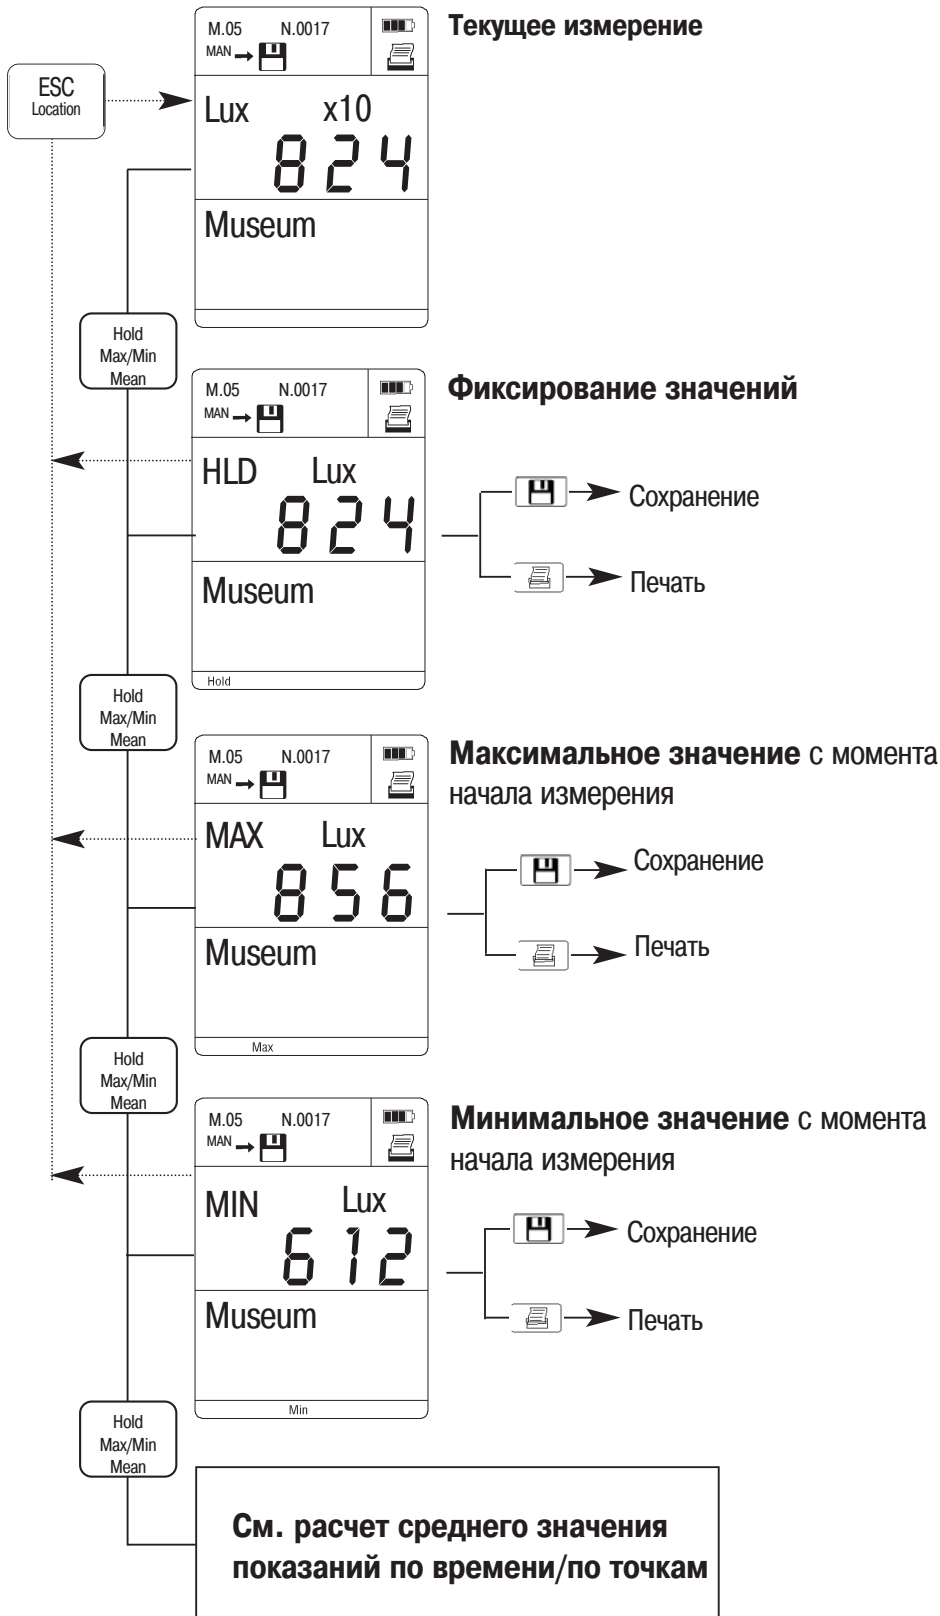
ESC
Location

M.05 N.0017
MAN →

Lux x10
824
Museum

Текущее измерение

Hold
Max/Min
Mean

M.05 N.0017
MAN →

HLD Lux
824
Museum
Hold

Фиксирование значений

Сохранение

Печать

Hold
Max/Min
Mean

M.05 N.0017
MAN →

MAX Lux
856
Museum
Max

**Максимальное значение** с момента начала измерения

Сохранение

Печать

Hold
Max/Min
Mean

M.05 N.0017
MAN →

MIN Lux
612
Museum
Min

**Минимальное значение** с момента начала измерения

Сохранение

Печать

Hold
Max/Min
Mean

См. расчет среднего значения показаний по времени/по точкам